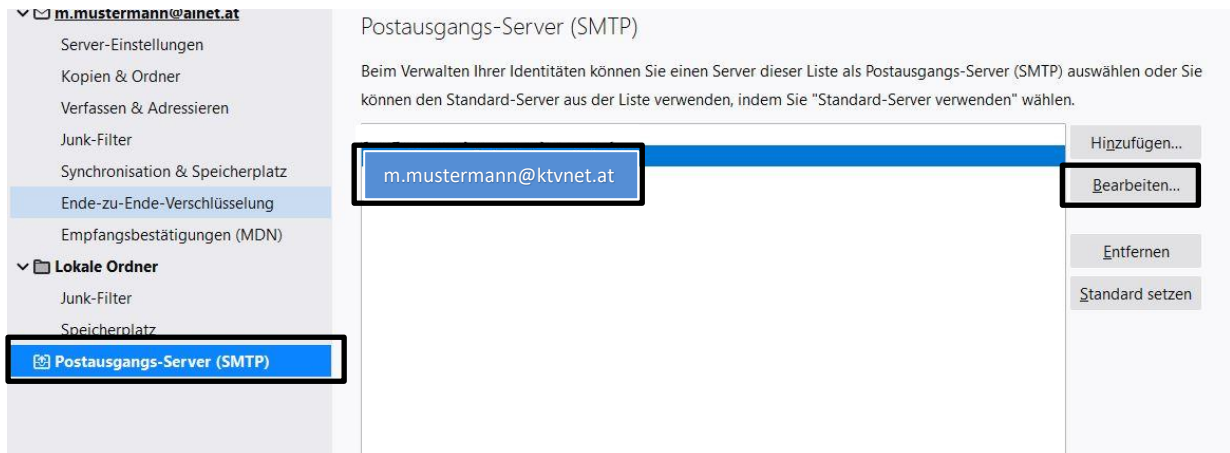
m.mustermann@ainet.at
Server-Einstellungen
Kopien & Ordner
Verfassen & Adressieren
Junk-Filter
Synchronisation & Speicherplatz
Ende-zu-Ende-Verschlüsselung
Empfangsbestätigungen (MDN)
Lokale Ordner
Junk-Filter
Speicherplatz
Postausgangs-Server (SMTP)

Postausgangs-Server (SMTP)

Beim Verwalten Ihrer Identitäten können Sie einen Server dieser Liste als Postausgangs-Server (SMTP) auswählen oder Sie können den Standard-Server aus der Liste verwenden, indem Sie "Standard-Server verwenden" wählen.

m.mustermann@ktvnet.at

Hinzufügen...
Bearbeiten...
Entfernen
Standard setzen